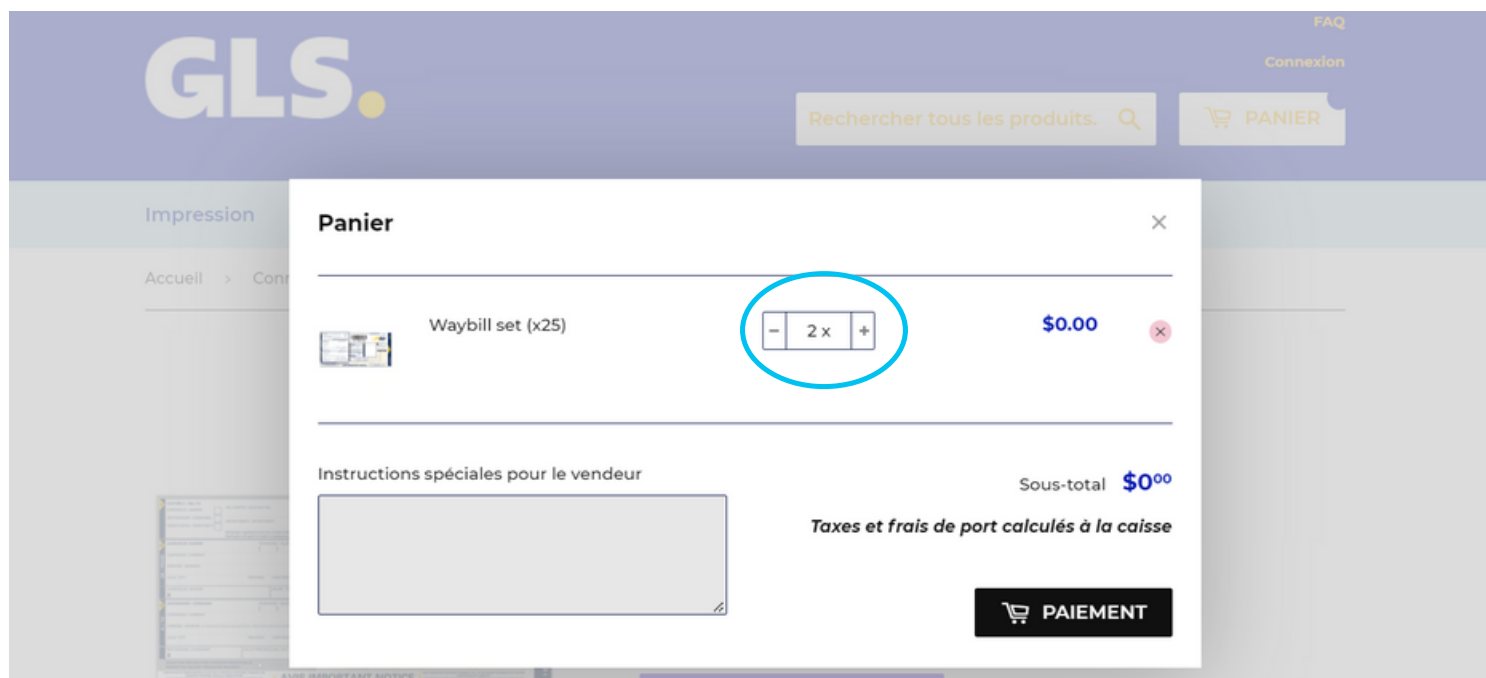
FAQ
Connexion

GLS.

Rechercher tous les produits.

PANIER

Impression

Accueil > Con

Panier

×

Waybill set (x25)

− 2 x +

$0.00

×

Instructions spéciales pour le vendeur

Sous-total $0^{00}

Taxes et frais de port calculés à la caisse

PAIEMENT